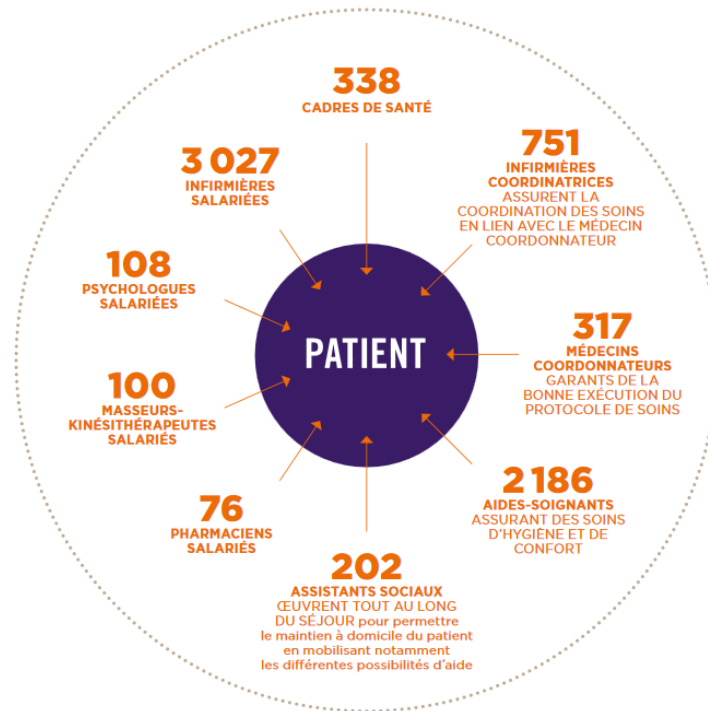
338
CADRES DE SANTÉ

751
INFIRMIÈRES COORDINATRICES
ASSURENT LA COORDINATION DES SOINS EN LIEN AVEC LE MÉDECIN COORDONNATEUR

317
MÉDECINS COORDONNATEURS
GARANTS DE LA BONNE EXÉCUTION DU PROTOCOLE DE SOINS

2 186
AIDES-SOIGNANTS
ASSURANT DES SOINS D'HYGIÈNE ET DE CONFORT

202
ASSISTANTS SOCIAUX
ŒUVRENT TOUT AU LONG DU SÉJOUR pour permettre le maintien à domicile du patient en mobilisant notamment les différentes possibilités d'aide

76
PHARMACIENS SALARIÉS

100
MASSEURS-KINÉSITHÉRAPEUTES SALARIÉS

108
PSYCHOLOGUES SALARIÉES

3 027
INFIRMIÈRES SALARIÉES

PATIENT